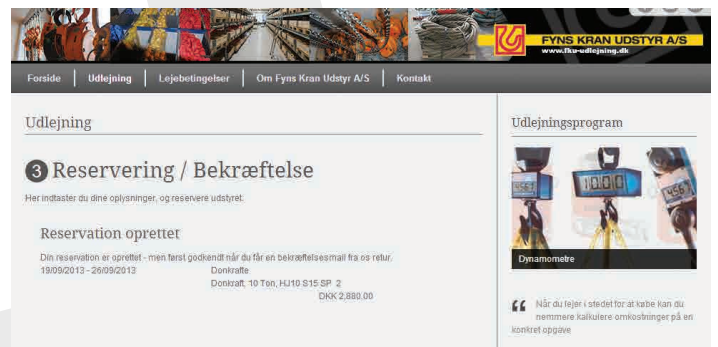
FYNS KRAN UDSTYR A/S
www.fku-udlejning.dk

Forside | Udlejning | Lejebetingelser | Om Fyns Kran Udstyr A/S | Kontakt

Udlejning

3 Reservering / Bekræftelse

Her indtaster du dine oplysninger, og reservere udstyret.

Reservation oprettet

Din reservation er oprettet - men først godkendt når du får en bekræftelsesmail fra os retur.
19/09/2013 - 26/09/2013 Donkrafte
Donkraft, 10 Ton, HJ10 S15 SP 2
DKK 2,880.00

Udlejningsprogram

4567
10.00
4567

Dynamometre

Når du lejer i stedet for at købe kan du nemmere kalkulere omkostninger på en konkret opgave